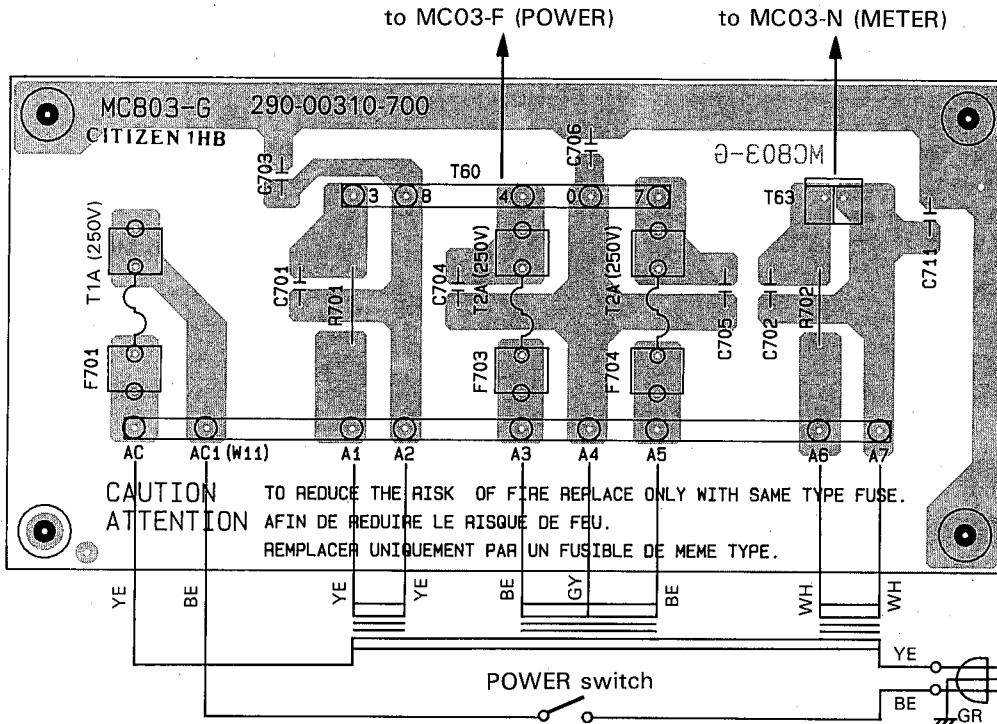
to MC03-F (POWER)

to MC03-N (METER)

MC803-G 290-00310-700

CITIZEN 1HB

MC803-G

C703

T60

C706

3 8 4 0 7

T63

T1A (250V)

C701

R701

C704

T2A (250V)

T2A (250V)

C705

C702

R702

C711

F701

F703

F704

AC AC1 (W11) A1 A2 A3 A4 A5 A6 A7

CAUTION TO REDUCE THE RISK OF FIRE REPLACE ONLY WITH SAME TYPE FUSE.

ATTENTION AFIN DE REDUIRE LE RISQUE DE FEU.

REMPLACER UNIQUEMENT PAR UN FUSIBLE DE MEME TYPE.

YE BE YE YE BE GY BE WH WH

YE

POWER switch

BE

GR